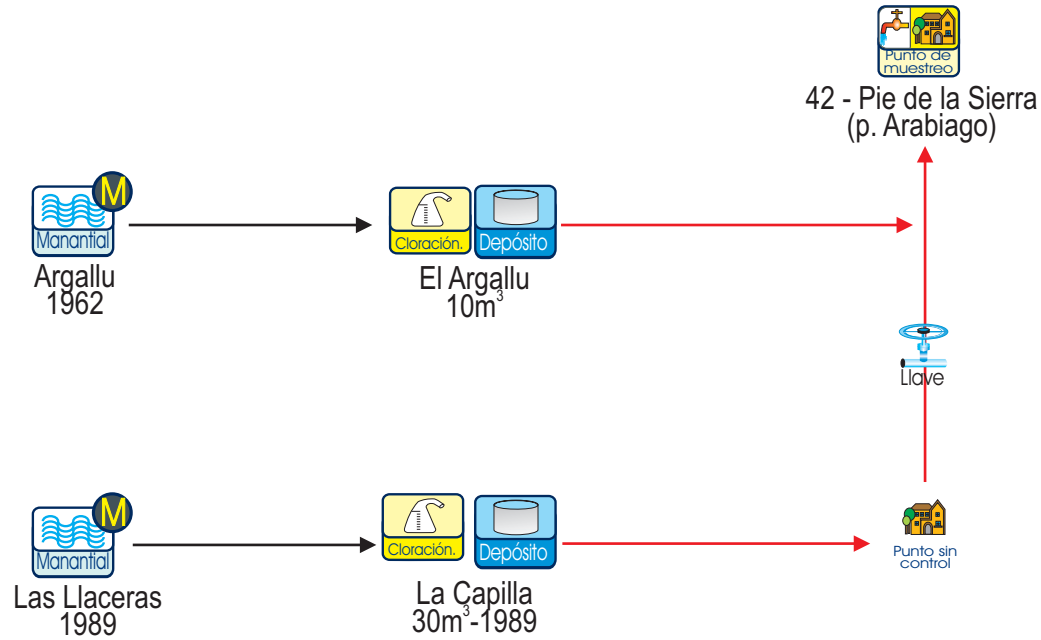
Punto de muestreo

42 - Pie de la Sierra (p. Arabiago)

M

Manantial

Argallu 1962

Cloración.

Depósito

El Argallu $10m^3$

Llave

M

Manantial

Las Llaceras 1989

Cloración.

Depósito

La Capilla $30m^3$-1989

Punto sin control